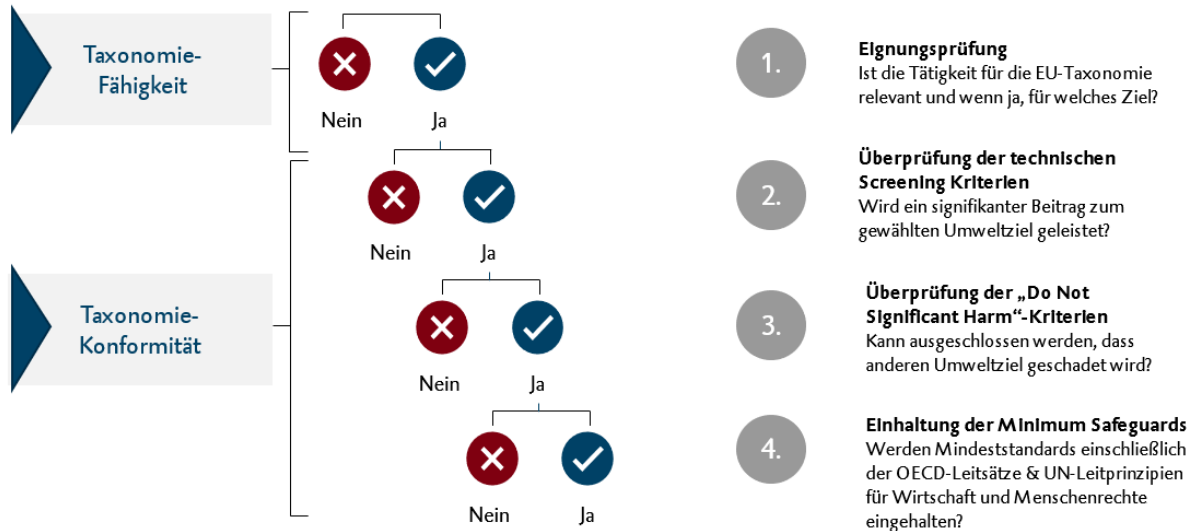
Taxonomie-Fähigkeit

Nein Ja

Taxonomie-Konformität

Nein Ja

Nein Ja

Nein Ja

1.

Eignungsprüfung
Ist die Tätigkeit für die EU-Taxonomie relevant und wenn ja, für welches Ziel?

2.

Überprüfung der technischen Screening Kriterien
Wird ein signifikanter Beitrag zum gewählten Umweltziel geleistet?

3.

Überprüfung der „Do Not Significant Harm"-Kriterien
Kann ausgeschlossen werden, dass anderen Umweltziel geschadet wird?

4.

Einhaltung der Minimum Safeguards
Werden Mindeststandards einschließlich der OECD-Leitsätze & UN-Leitprinzipien für Wirtschaft und Menschenrechte eingehalten?